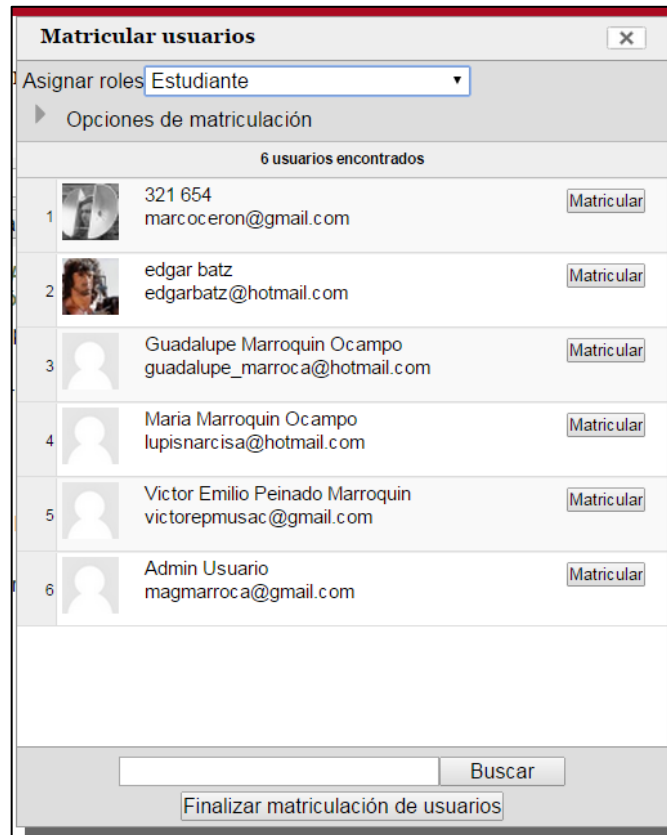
Matricular usuarios ✕

Asignar roles Estudiante

Opciones de matriculación

6 usuarios encontrados

| | | | |
|---|---|---|---|
| 1 | | 321 654 marcoceron@gmail.com | Matricular |
| 2 | | edgar batz edgarbatz@hotmail.com | Matricular |
| 3 | | Guadalupe Marroquin Ocampo guadalupe_marroca@hotmail.com | Matricular |
| 4 | | Maria Marroquin Ocampo lupisnarcisa@hotmail.com | Matricular |
| 5 | | Victor Emilio Peinado Marroquin victorepmusac@gmail.com | Matricular |
| 6 | | Admin Usuario magmarroca@gmail.com | Matricular |

Buscar

Finalizar matriculación de usuarios